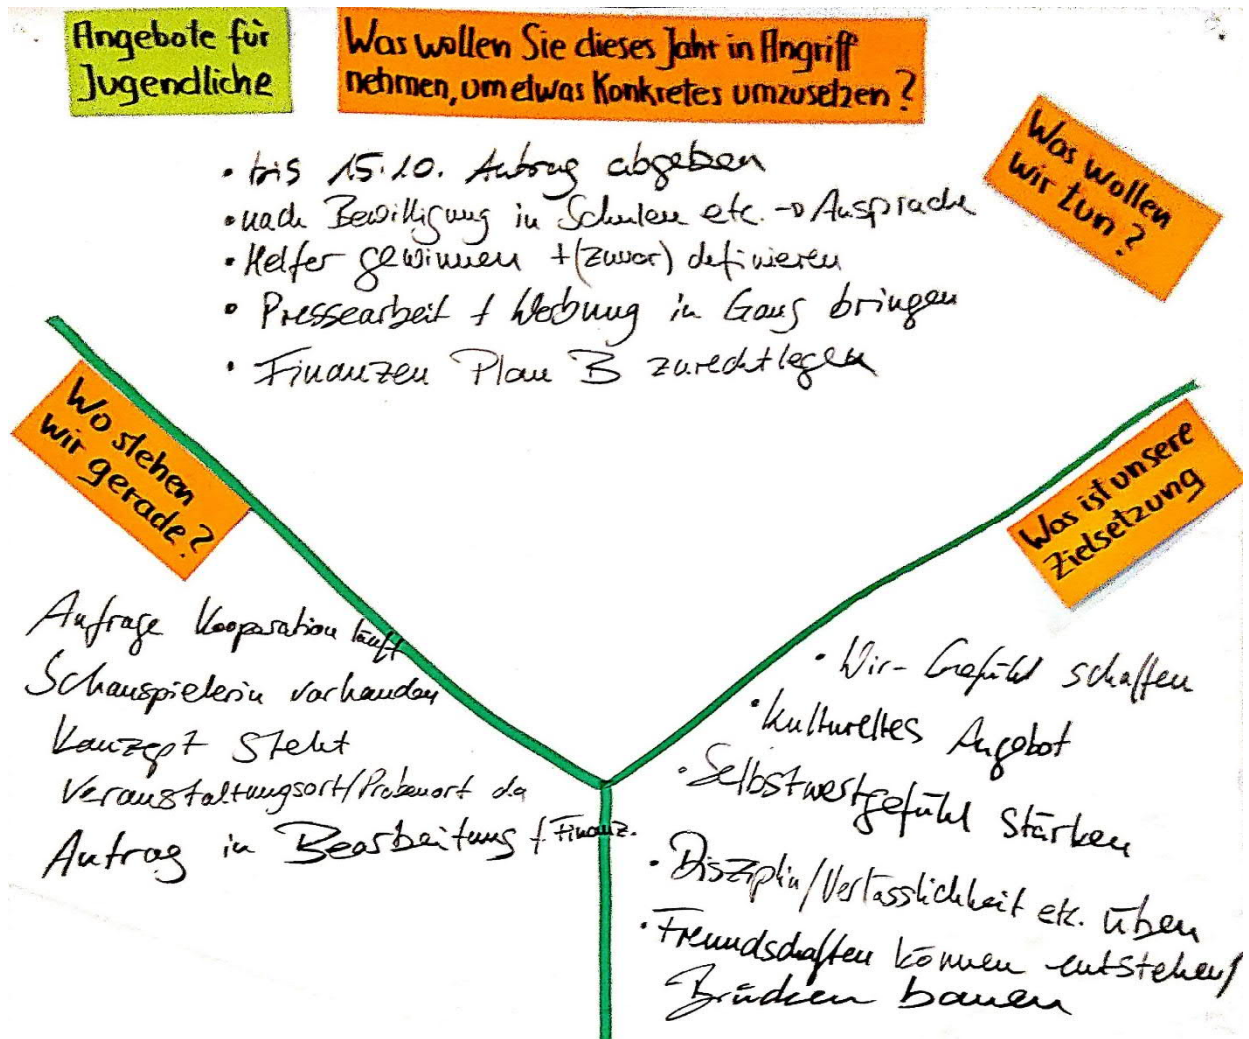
Angebote für Jugendliche

Was wollen Sie dieses Jahr in Angriff nehmen, um etwas Konkretes umzusetzen?

Was wollen wir tun?

• bis 15.10. Antrag abgeben
• nach Bewilligung in Schulen etc. → Ansprache
• Helfer gewinnen + (zuvor) definieren
• Pressearbeit + Werbung in Gang bringen
• Finanzen Plan B zurechtlegen

Wo stehen wir gerade?

Anfrage Kooperation läuft
Schauspielerin vorhanden
Konzept steht
Veranstaltungsort/Probenort da
Antrag in Bearbeitung + Finanz.

Was ist unsere Zielsetzung

• Wir-Gefühl schaffen
• kulturelles Angebot
• Selbstwertgefühl stärken
• Disziplin/Verlässlichkeit etc. üben
• Freundschaften können entstehen / Brücken bauen